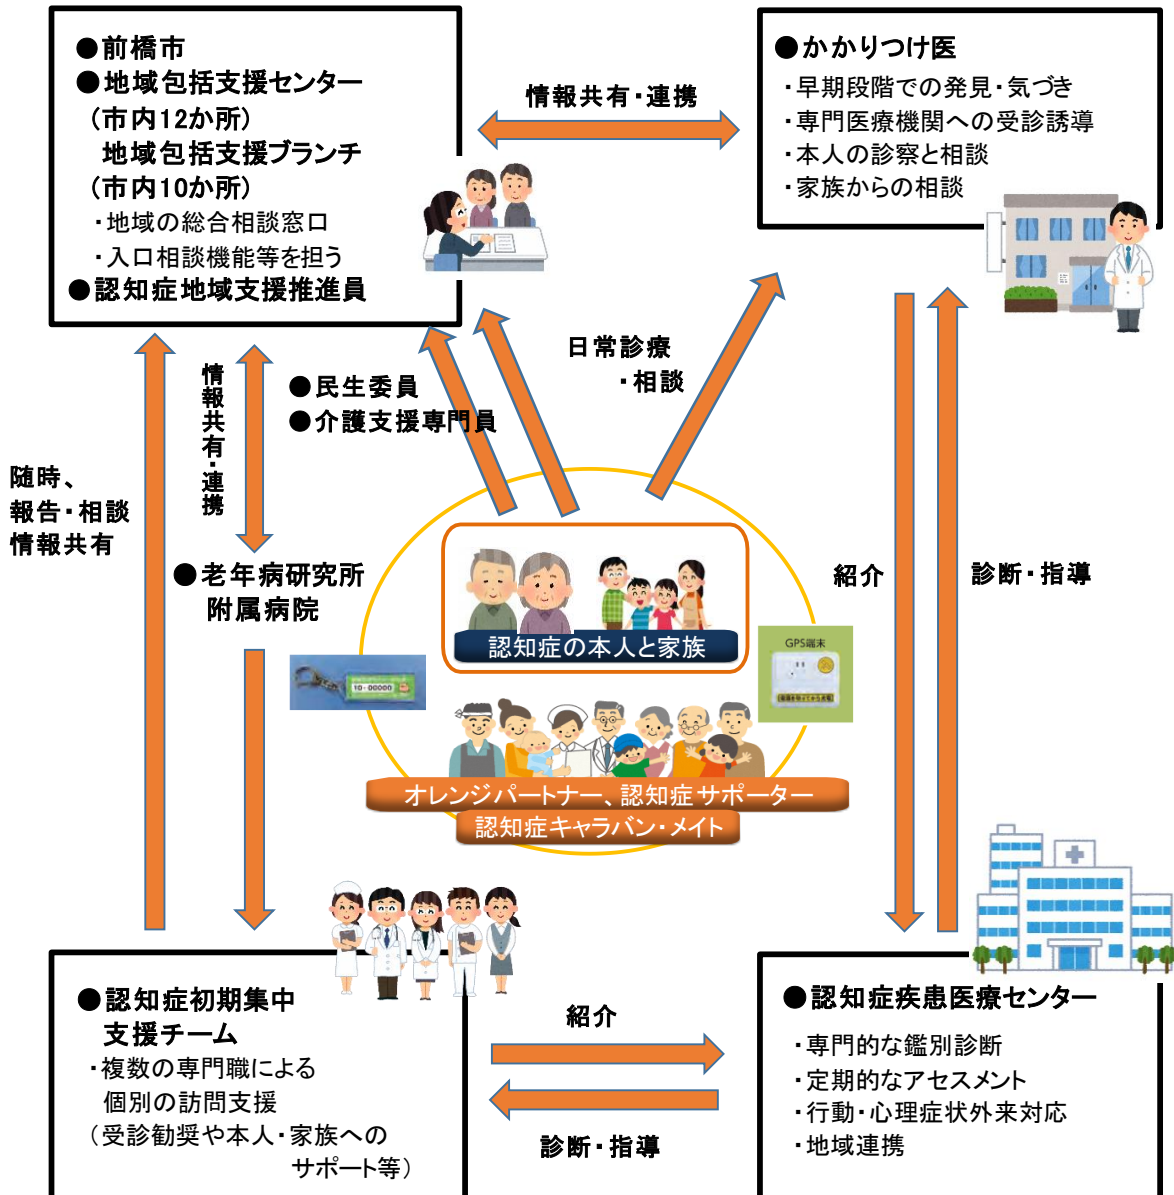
●前橋市
●地域包括支援センター
（市内12か所）
地域包括支援ブランチ
（市内10か所）
・地域の総合相談窓口
・入口相談機能等を担う
●認知症地域支援推進員

情報共有・連携

●かかりつけ医
・早期段階での発見・気づき
・専門医療機関への受診誘導
・本人の診察と相談
・家族からの相談

日常診療
・相談

●民生委員
●介護支援専門員

情報共有・連携

随時、
報告・相談
情報共有

●老年病研究所
附属病院

紹介

診断・指導

認知症の本人と家族

10-00000

GPS端末

オレンジパートナー、認知症サポーター
認知症キャラバン・メイト

●認知症初期集中
支援チーム
・複数の専門職による
個別の訪問支援
（受診勧奨や本人・家族への
サポート等）

紹介

診断・指導

●認知症疾患医療センター
・専門的な鑑別診断
・定期的なアセスメント
・行動・心理症状外来対応
・地域連携